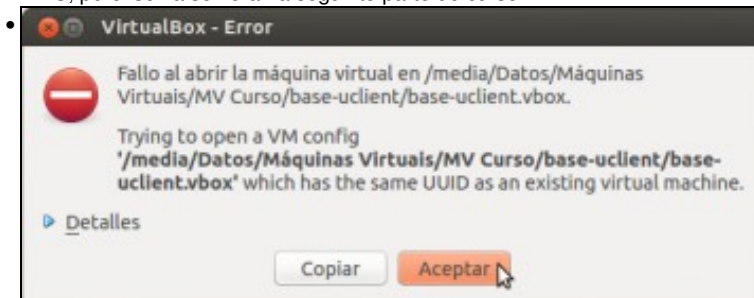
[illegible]

VirtualBox - Error

Fallo al abrir la máquina virtual en /media/Datos/Máquinas Virtuais/MV Curso/base-uclient/base-uclient.vbox.

Trying to open a VM config **'/media/Datos/Máquinas Virtuais/MV Curso/base-uclient/base-uclient.vbox'** which has the same UUID as an existing virtual machine.

Detalles

Copiar

Aceptar